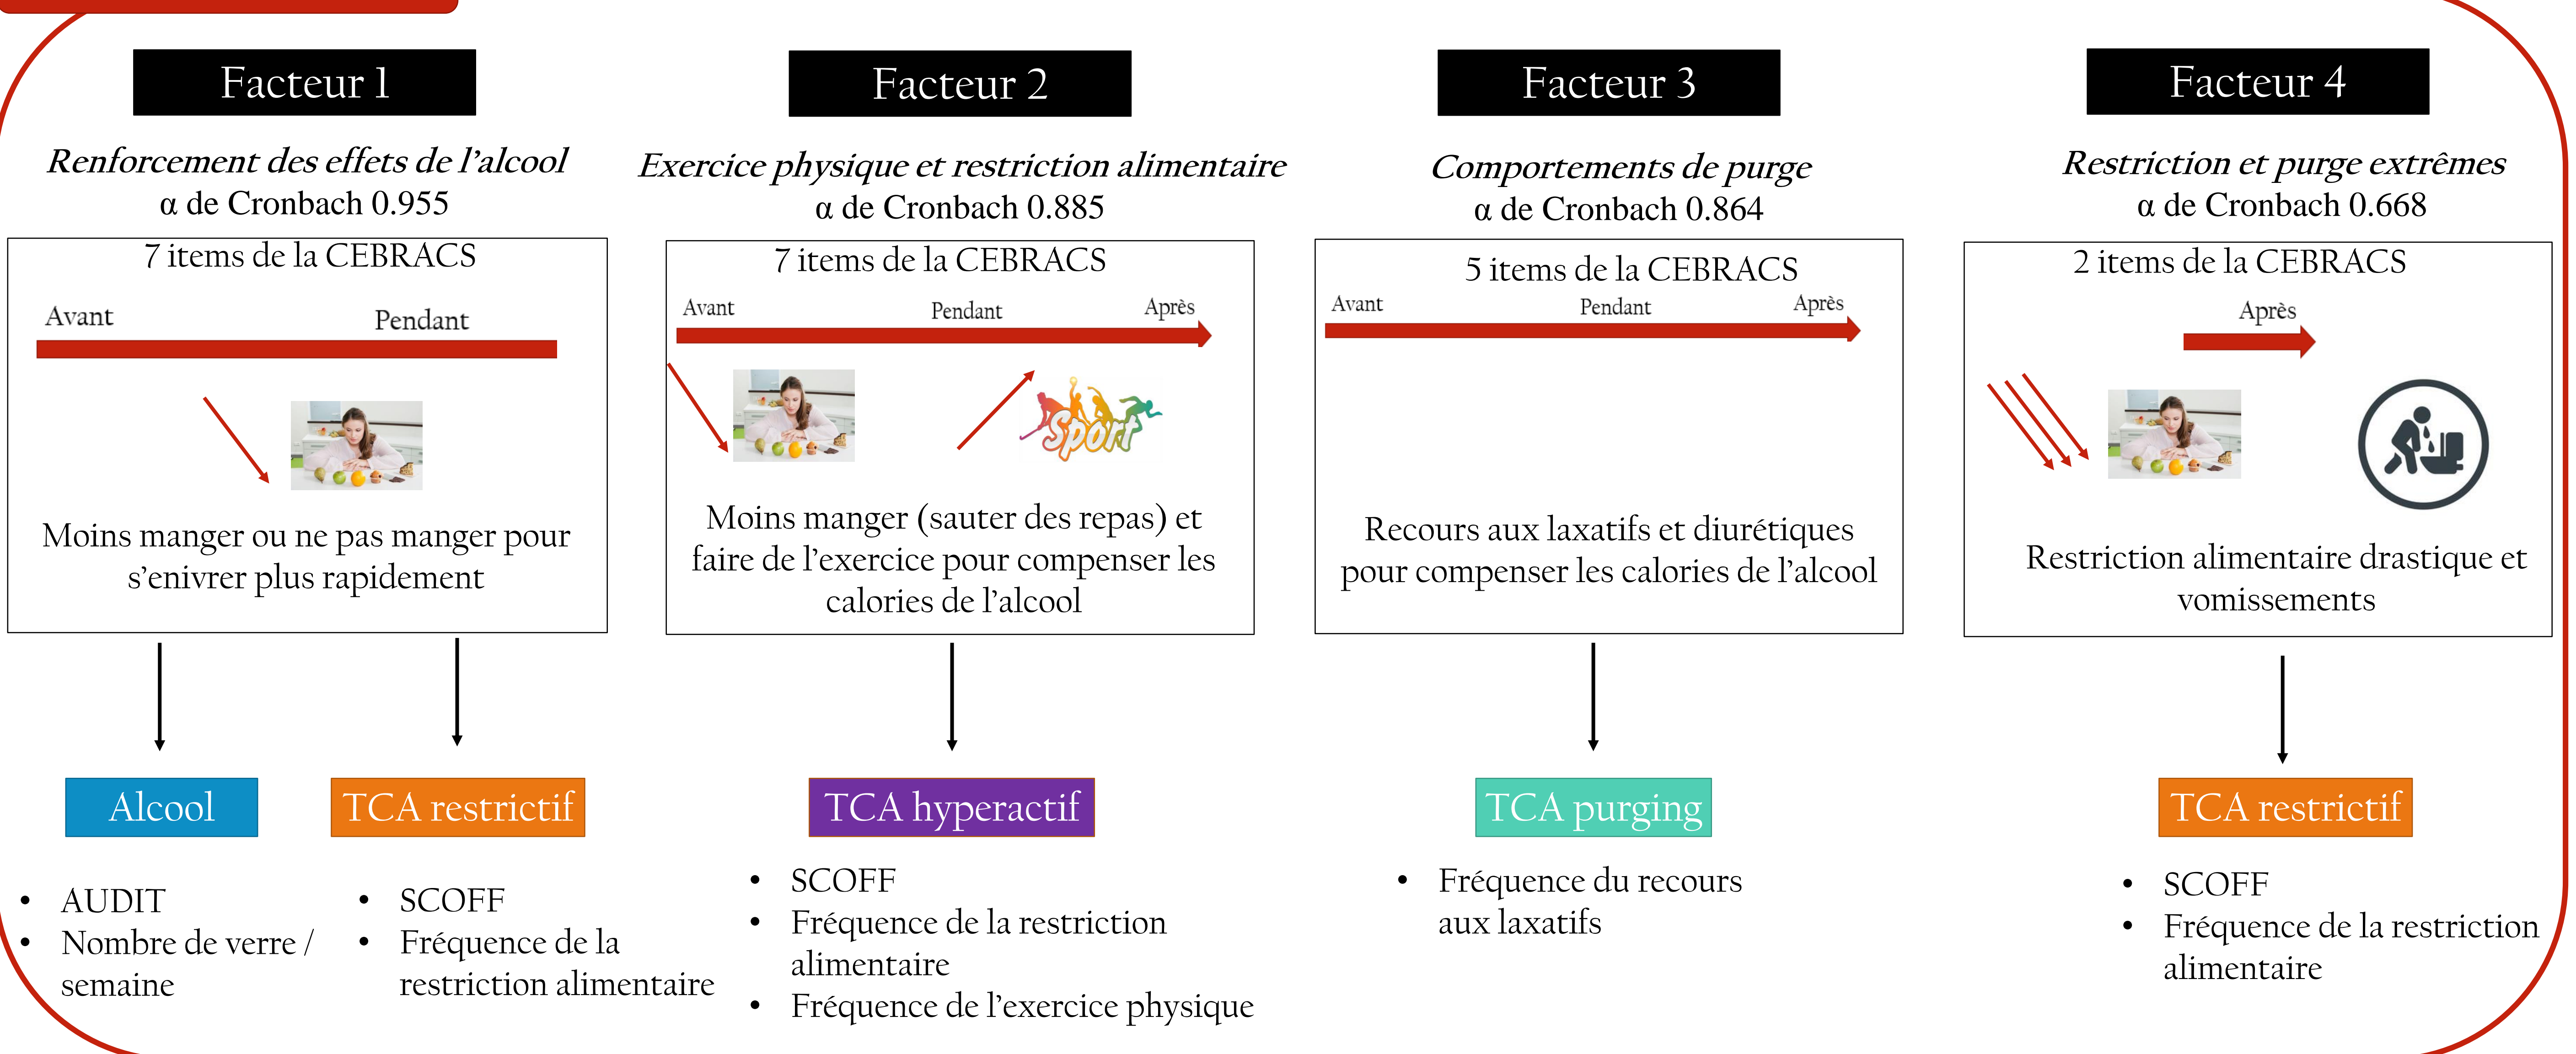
Facteur 1

*Renforcement des effets de l'alcool*
α de Cronbach 0.955

7 items de la CEBRACS

Avant

Pendant

Moins manger ou ne pas manger pour s'enivrer plus rapidement

Alcool

- AUDIT
- Nombre de verre / semaine

TCA restrictif

- SCOFF
- Fréquence de la restriction alimentaire

Facteur 2

*Exercice physique et restriction alimentaire*
α de Cronbach 0.885

7 items de la CEBRACS

Avant

Pendant

Après

Sport

Moins manger (sauter des repas) et faire de l'exercice pour compenser les calories de l'alcool

TCA hyperactif

- SCOFF
- Fréquence de la restriction alimentaire
- Fréquence de l'exercice physique

Facteur 3

*Comportements de purge*
α de Cronbach 0.864

5 items de la CEBRACS

Avant

Pendant

Après

Recours aux laxatifs et diurétiques pour compenser les calories de l'alcool

TCA purging

- Fréquence du recours aux laxatifs

Facteur 4

*Restriction et purge extrêmes*
α de Cronbach 0.668

2 items de la CEBRACS

Après

Restriction alimentaire drastique et vomissements

TCA restrictif

- SCOFF
- Fréquence de la restriction alimentaire